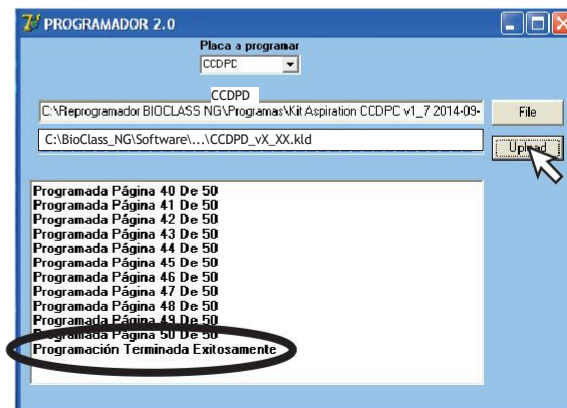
PROGRAMADOR 2.0

Placa a programar
CCDPC

CCDPD
C:\Reprogramador BIOCLASS NG\Programas\Kit Aspiration CCDPC v1_7 2014-09-
File

C:\BioClass_NG\Software\...\CCDPD_vX_XX.kld
Upload

Programada Página 40 De 50
Programada Página 41 De 50
Programada Página 42 De 50
Programada Página 43 De 50
Programada Página 44 De 50
Programada Página 45 De 50
Programada Página 46 De 50
Programada Página 47 De 50
Programada Página 48 De 50
Programada Página 49 De 50
Programada Página 50 De 50
Programación Terminada Exitosamente